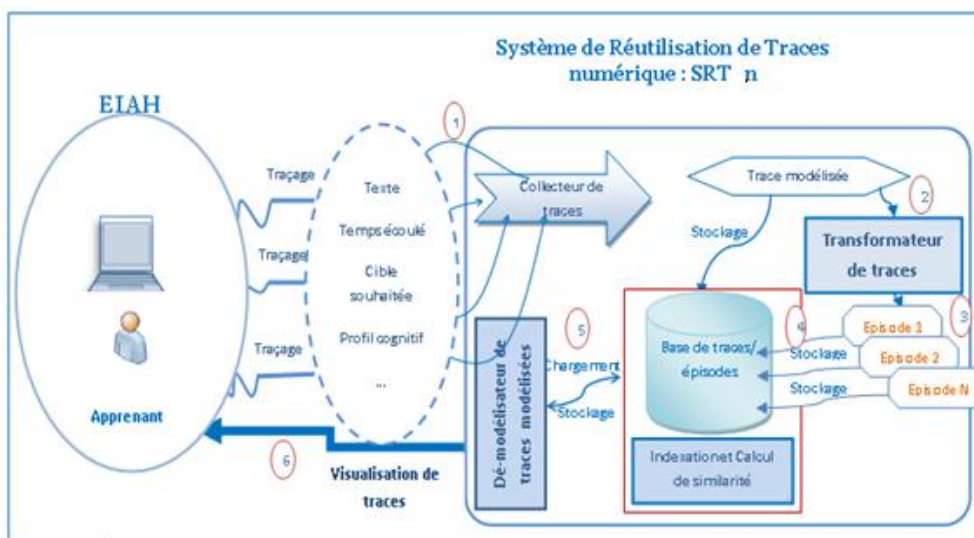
Système de Réutilisation de Traces numérique : SRT n

EIAH

Apprenant

Traçage

Traçage

Traçage

Texte

Temps écoulé

Cible souhaitée

Profil cognitif

...

1

Collecteur de traces

Trace modélisée

2

Stockage

Transformateur de traces

3

Episode 1

Episode 2

Episode N

4

Base de traces/ épisodes

Stockage

Stockage

Indexation et Calcul de similarité

5

Dé-modélisateur de traces modélisées

Chargement

Stockage

6

Visualisation de traces